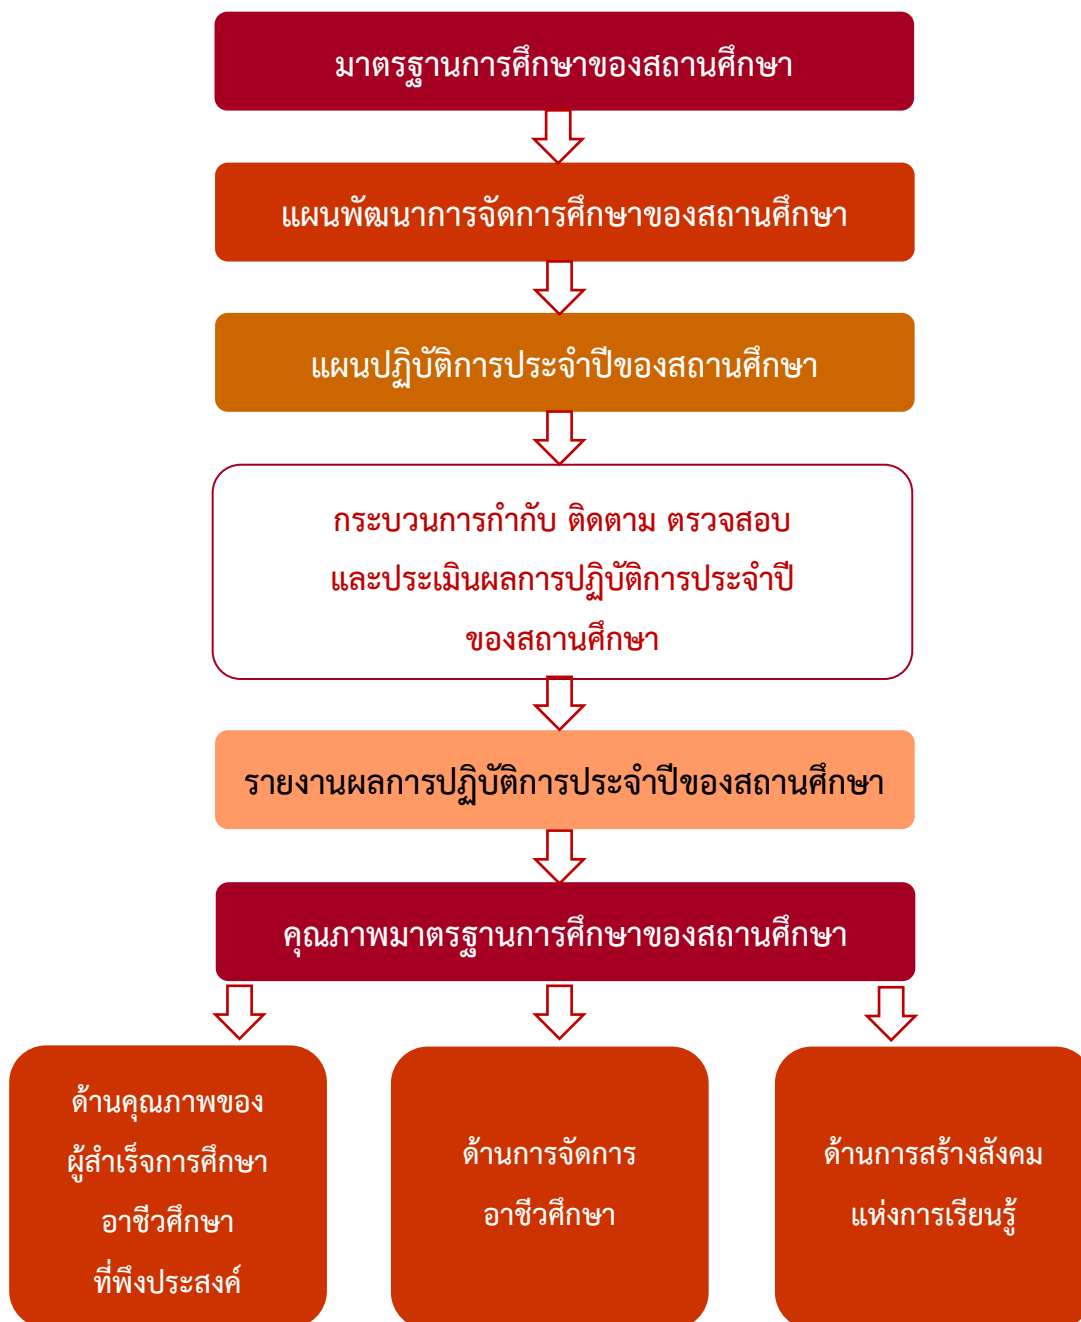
มาตรฐานการศึกษาของสถานศึกษา

แผนพัฒนาการจัดการศึกษาของสถานศึกษา

แผนปฏิบัติการประจำปีของสถานศึกษา

กระบวนการกำกับ ติดตาม ตรวจสอบ และประเมินผลการปฏิบัติการประจำปี ของสถานศึกษา

รายงานผลการปฏิบัติการประจำปีของสถานศึกษา

คุณภาพมาตรฐานการศึกษาของสถานศึกษา

ด้านคุณภาพของ ผู้สำเร็จการศึกษา อาชีวศึกษา ที่พึงประสงค์

ด้านการจัดการ อาชีวศึกษา

ด้านการสร้างสังคม แห่งการเรียนรู้